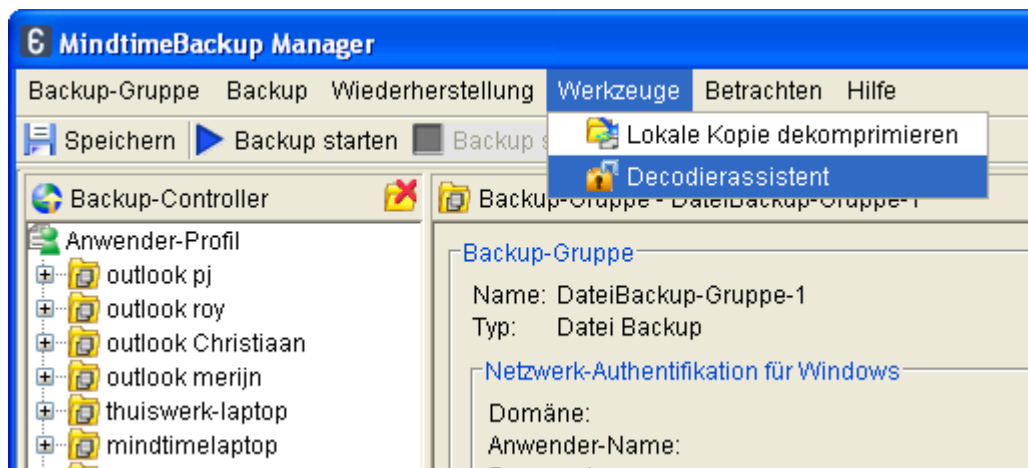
MindtimeBackup Manager

Backup-Gruppe Backup Wiederherstellung Werkzeuge Betrachten Hilfe

Speichern Backup starten Backup s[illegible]

Lokale Kopie dekomprimieren
Decodierassistent

Backup-Controller

Anwender-Profil
outlook pj
outlook roy
outlook Christiaan
outlook merijn
thuiswerk-laptop
mindtimelaptop

Backup-Gruppe - DateiBackup-Gruppe-1

Backup-Gruppe
Name: DateiBackup-Gruppe-1
Typ: Datei Backup

Netzwerk-Authentifikation für Windows
Domäne:
Anwender-Name: